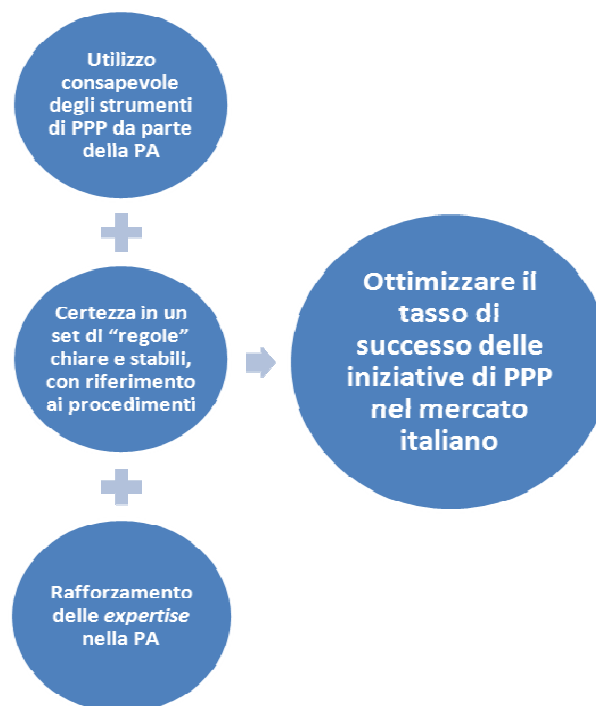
Utilizzo consapevole degli strumenti di PPP da parte della PA

Certezza in un set di “regole” chiare e stabili, con riferimento ai procedimenti

Rafforzamento delle *expertise* nella PA

Ottimizzare il tasso di successo delle iniziative di PPP nel mercato italiano